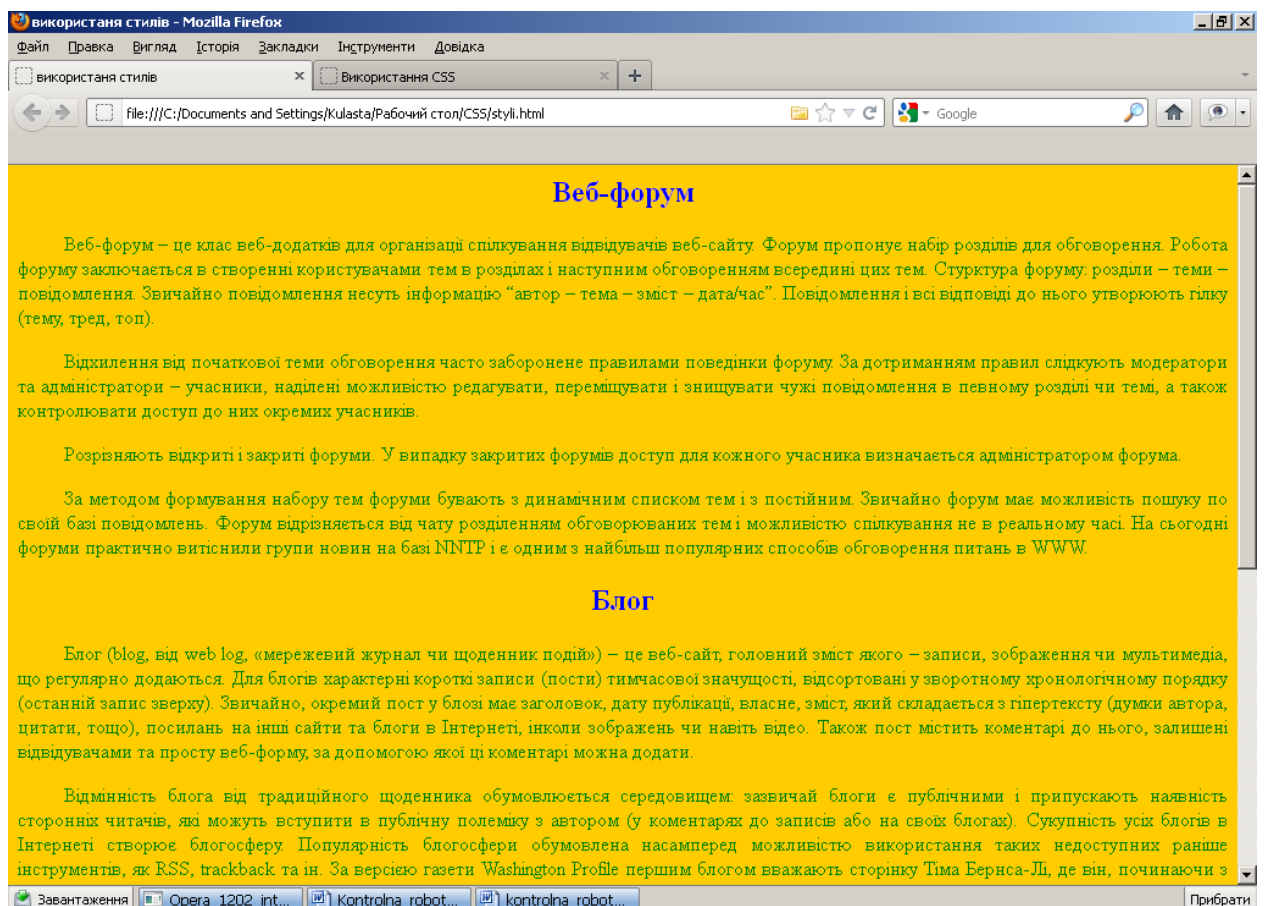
використаня стилів - Mozilla Firefox
Файл Правка Вигляд Історія Закладки Інструменти Довідка
використаня стилів ×
Використання CSS ×
+
file:///C:/Documents and Settings/Kulasta/Рабочий стол/CSS/styli.html
Google

Веб-форум

Веб-форум – це клас веб-додатків для організації спілкування відвідувачів веб-сайту. Форум пропонує набір розділів для обговорення. Робота форуму заключається в створенні користувачами тем в розділах і наступним обговоренням всередині цих тем. Стурктура форуму: розділи – теми – повідомлення. Звичайно повідомлення несуть інформацію "автор – тема – зміст – дата/час". Повідомлення і всі відповіді до нього утворюють гілку (тему, тред, топ).

Відхилення від початкової теми обговорення часто заборонене правилами поведінки форуму. За дотриманням правил слідкують модератори та адміністратори – учасники, наділені можливістю редагувати, переміщувати і знищувати чужі повідомлення в певному розділі чи темі, а також контролювати доступ до них окремих учасників.

Розрізняють відкриті і закриті форуми. У випадку закритих форумів доступ для кожного учасника визначається адміністратором форума.

За методом формування набору тем форуми бувають з динамічним списком тем і з постійним. Звичайно форум має можливість пошуку по своїй базі повідомлень. Форум відрізняється від чату розділенням обговорюваних тем і можливістю спілкування не в реальному часі. На сьогодні форуми практично витіснили групи новин на базі NNTP і є одним з найбільш популярних способів обговорення питань в WWW.

Блог

Блог (blog, від web log, «мережевий журнал чи щоденник подій») – це веб-сайт, головний зміст якого – записи, зображення чи мультимедіа, що регулярно додаються. Для блогів характерні короткі записи (пости) тимчасової значущості, відсортовані у зворотному хронологічному порядку (останній запис зверху). Звичайно, окремий пост у блозі має заголовок, дату публікації, власне, зміст, який складається з гіпертексту (думки автора, цитати, тощо), посилань на інші сайти та блоги в Інтернеті, інколи зображень чи навіть відео. Також пост містить коментарі до нього, залишені відвідувачами та просту веб-форму, за допомогою якої ці коментарі можна додати.

Відмінність блога від традиційного щоденника обумовлюється середовищем: зазвичай блоги є публічними і припускають наявність сторонніх читачів, які можуть вступити в публічну полеміку з автором (у коментарях до записів або на своїх блогах). Сукупність усіх блогів в Інтернеті створює блогосферу. Популярність блогосфери обумовлена насамперед можливістю використання таких недоступних раніше інструментів, як RSS, trackback та ін. За версією газети Washington Profile першим блогом вважають сторінку Тіма Бернса-Лі, де він, починаючи з

Завантаження | Opera 1202 int... | Kontrolna robot... | kontrolna robot... | Прибрати